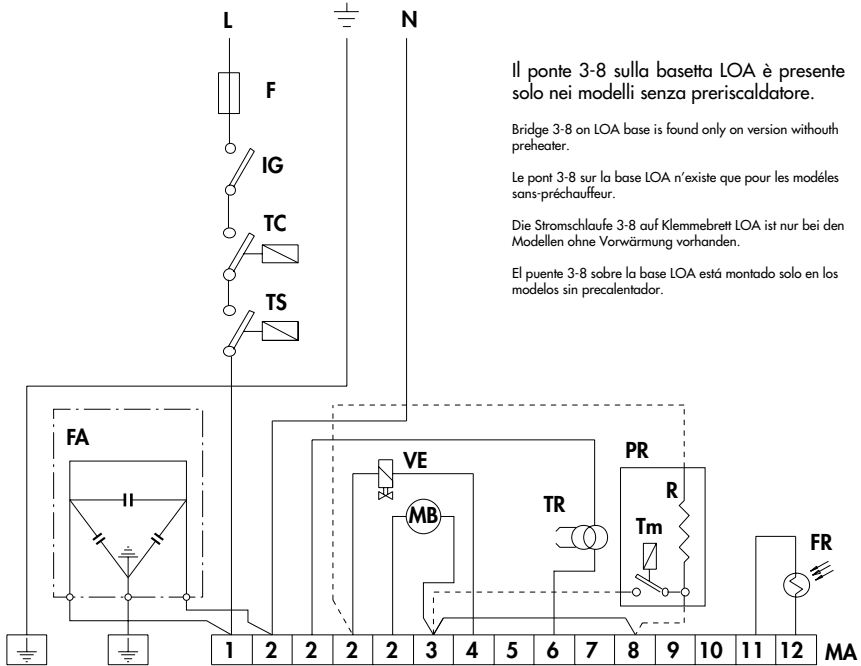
L

N

F

IG

TC

TS

Il ponte 3-8 sulla basetta LOA è presente solo nei modelli senza preriscaldatore.

Bridge 3-8 on LOA base is found only on version withouth preheater.

Le pont 3-8 sur la base LOA n'existe que pour les modéles sans-préchauffeur.

Die Stromschlaufe 3-8 auf Klemmebrett LOA ist nur bei den Modellen ohne Vorwärmung vorhanden.

El puente 3-8 sobre la base LOA está montado solo en los modelos sin precalentador.

FA

VE

MB

TR

PR

R

Tm

FR

| 1 | 2 | 2 | 2 | 2 | 3 | 4 | 5 | 6 | 7 | 8 | 9 | 10 | 11 | 12 |

MA